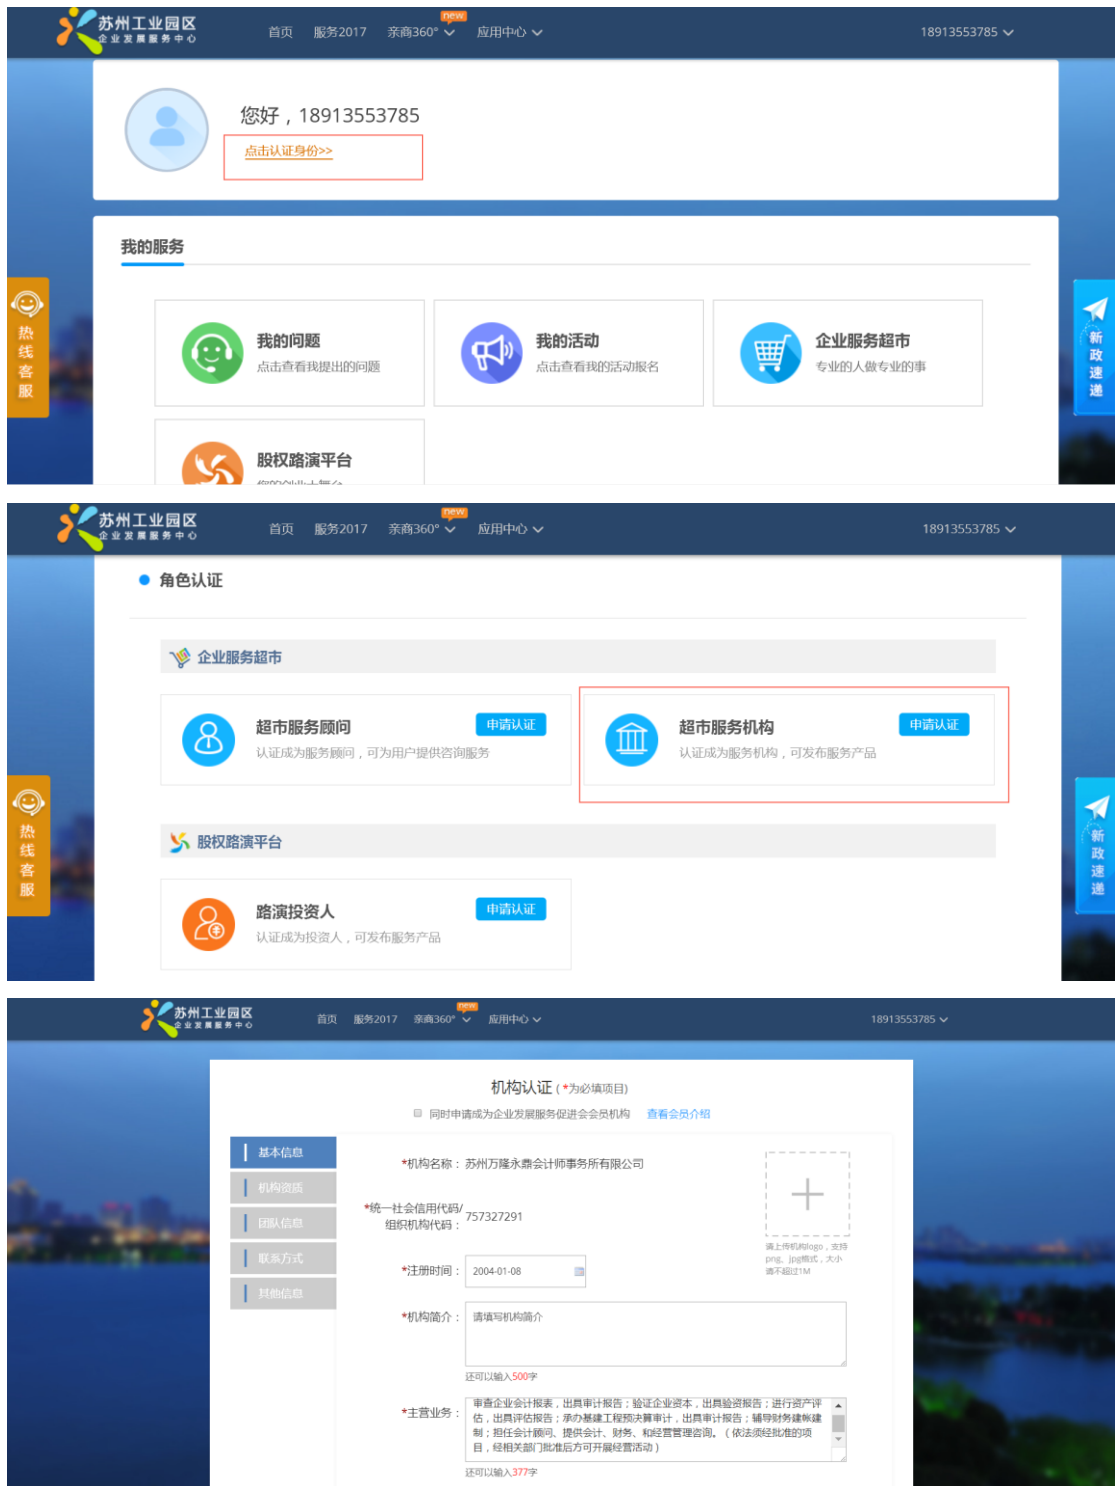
苏州工业园区
企业发展服务中心
首页 服务2017 亲商360° new 应用中心
18913553785

您好，18913553785
点击认证身份>>

我的服务

我的问题
点击查看我提出的问题

我的活动
点击查看我的活动报名

企业服务超市
专业的人做专业的事

股权路演平台

热线客服
新政速递

苏州工业园区
企业发展服务中心
首页 服务2017 亲商360° new 应用中心
18913553785

角色认证

企业服务超市

超市服务顾问
申请认证
认证成为服务顾问，可为用户提供咨询服务

超市服务机构
申请认证
认证成为服务机构，可发布服务产品

股权路演平台

路演投资人
申请认证
认证成为投资人，可发布服务产品

热线客服
新政速递

苏州工业园区
企业发展服务中心
首页 服务2017 亲商360° new 应用中心
18913553785

机构认证（*为必填项目）
同时申请成为企业发展服务促进会会员机构 查看会员介绍

基本信息
机构资质
团队信息
联系方式
其他信息

*机构名称：苏州万隆永鼎会计师事务所有限公司
*统一社会信用代码/组织机构代码：757327291
*注册时间：2004-01-08
*机构简介：请填写机构简介
还可以输入500字
*主营业务：审查企业会计报表，出具审计报告；验证企业资本，出具验资报告；进行资产评估，出具评估报告；承办基建工程预决算审计，出具审计报告；辅导财务建帐建制；担任会计顾问、提供会计、财务、和经营管理咨询。（依法须经批准的项目，经相关部门批准后方可开展经营活动）
还可以输入377字

请上传机构logo，支持png、jpg格式，大小请不超过1M